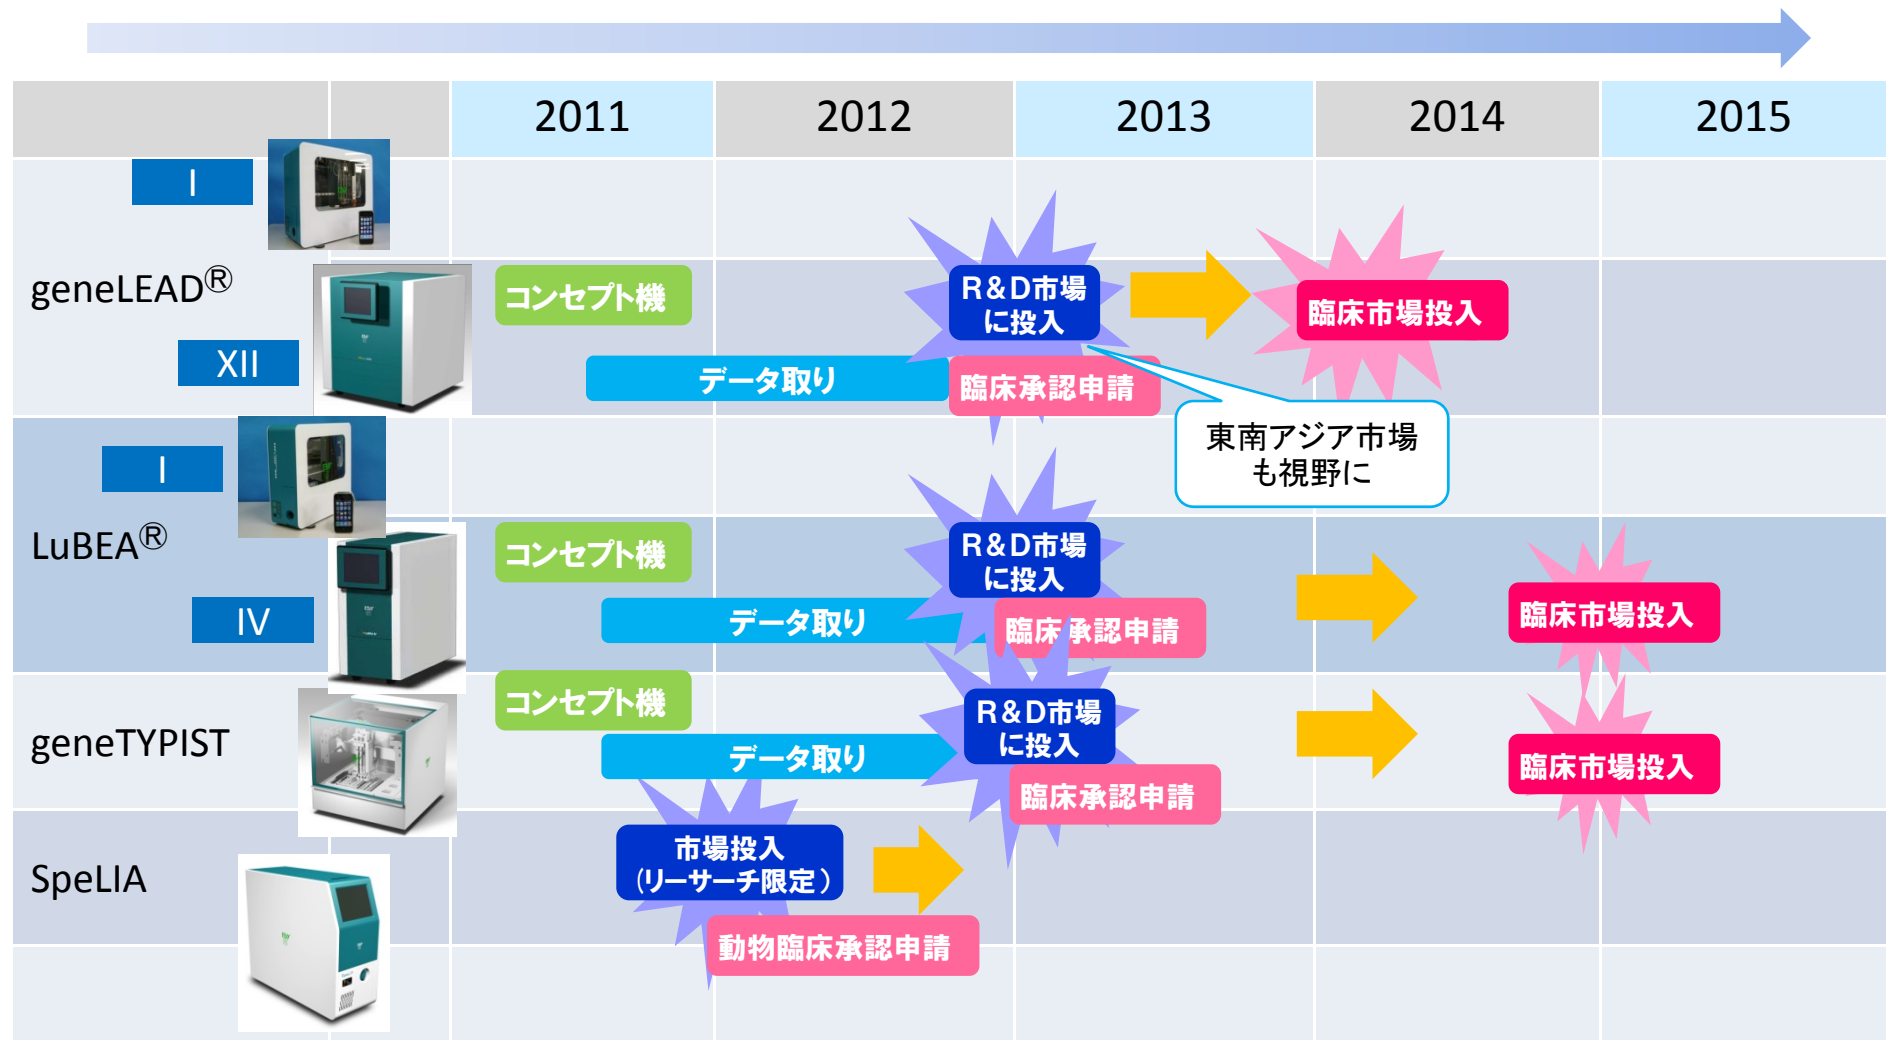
| | | 2011 | 2012 | 2013 | 2014 | 2015 |
|---|---|---|---|---|---|---|

I

geneLEAD®

XII

コンセプト機

R&D市場に投入

臨床市場投入

データ取り

臨床承認申請

東南アジア市場も視野に

I

LuBEA®

IV

コンセプト機

R&D市場に投入

データ取り

臨床承認申請

臨床市場投入

geneTYPIST

コンセプト機

R&D市場に投入

データ取り

臨床承認申請

臨床市場投入

SpeLIA

市場投入（リーサーチ限定）

動物臨床承認申請